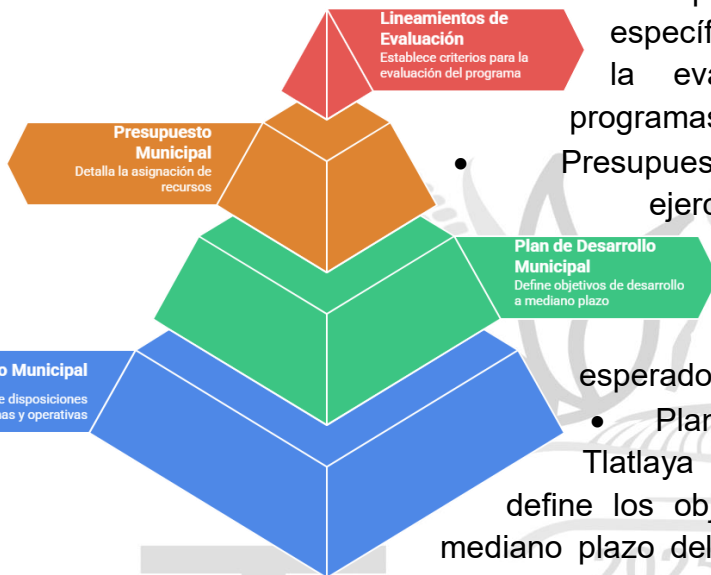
Lineamientos de Evaluación
Establece criterios para la evaluación del programa

Presupuesto Municipal
Detalla la asignación de recursos

Plan de Desarrollo Municipal
Define objetivos de desarrollo a mediano plazo

o Municipal
e disposiciones
mas y operativas

específ
la eva
programas
• Presupues
ejerc

esperado
• Plan
Tlatlaya
define los obj
mediano plazo del